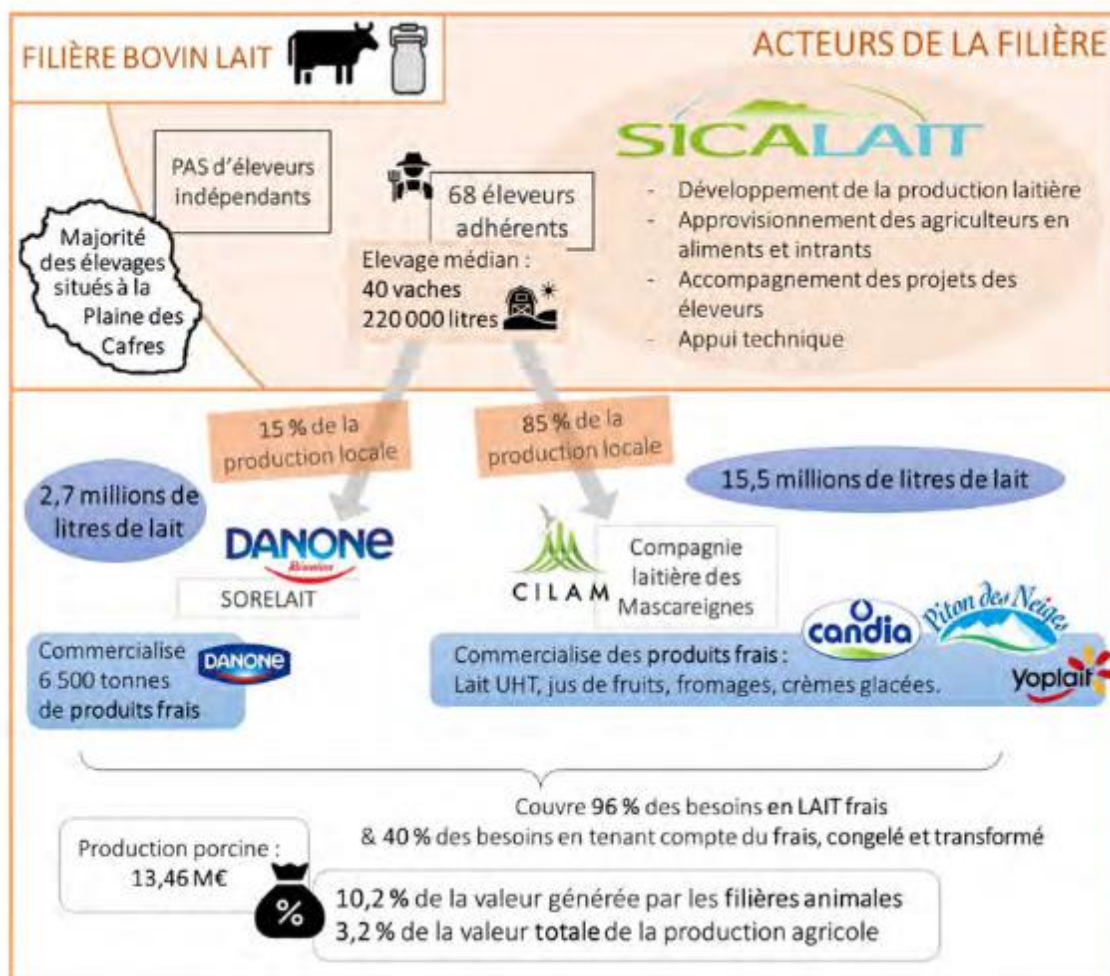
FILIÈRE BOVIN LAIT

ACTEURS DE LA FILIÈRE

SICALAIT

PAS d'éleveurs indépendants

68 éleveurs adhérents

Majorité des élevages situés à la Plaine des Cafres

Elevage médian :
40 vaches
220 000 litres

- Développement de la production laitière
- Approvisionnement des agriculteurs en aliments et intrants
- Accompagnement des projets des éleveurs
- Appui technique

15 % de la production locale

85 % de la production locale

2,7 millions de litres de lait

15,5 millions de litres de lait

DANONE
Réunion

SORELAIT

CILAM

Compagnie laitière des Mascareignes

candia

Piton des Neiges

yoplait

Commercialise 6 500 tonnes de produits frais

DANONE

Commercialise des produits frais :
Lait UHT, jus de fruits, fromages, crèmes glacées.

Couvre 96 % des besoins en LAIT frais
& 40 % des besoins en tenant compte du frais, congelé et transformé

Production porcine :
13,46 M€

%

10,2 % de la valeur générée par les filières animales
3,2 % de la valeur totale de la production agricole